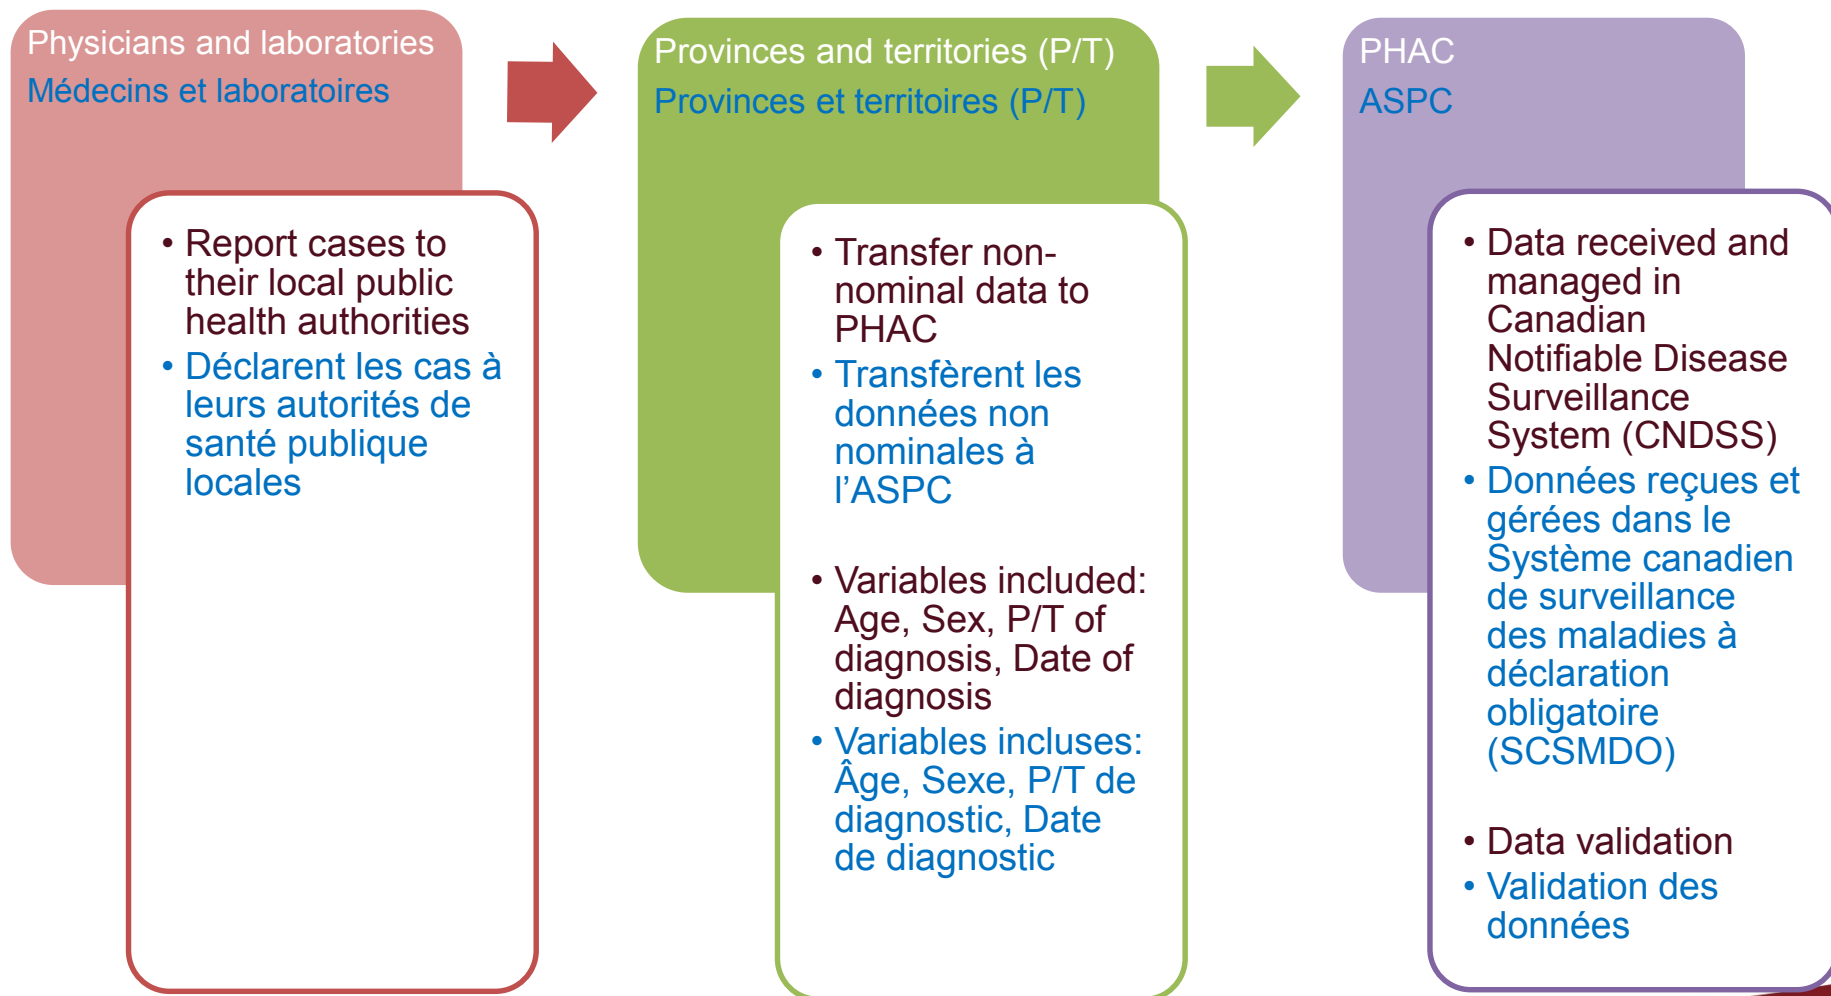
Physicians and laboratories
Médecins et laboratoires

- Report cases to their local public health authorities
- Déclarent les cas à leurs autorités de santé publique locales

Provinces and territories (P/T)
Provinces et territoires (P/T)

- Transfer non-nominal data to PHAC
- Transfèrent les données non nominales à l'ASPC

- Variables included: Age, Sex, P/T of diagnosis, Date of diagnosis
- Variables incluses: Âge, Sexe, P/T de diagnostic, Date de diagnostic

PHAC
ASPC

- Data received and managed in Canadian Notifiable Disease Surveillance System (CNDSS)
- Données reçues et gérées dans le Système canadien de surveillance des maladies à déclaration obligatoire (SCSMDO)

- Data validation
- Validation des données